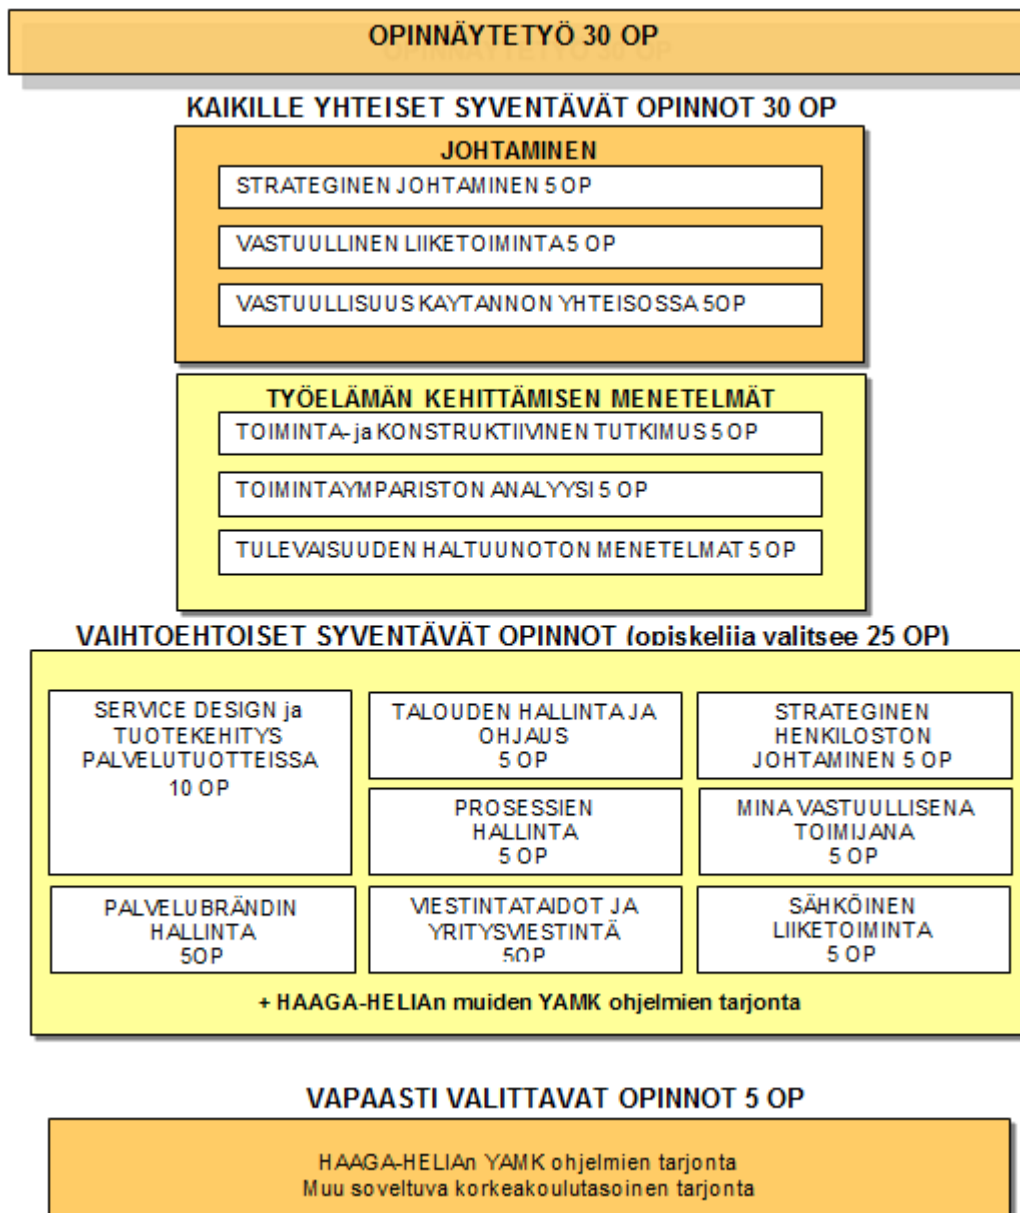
OPINNÄYTETYÖ 30 OP

KAIKILLE YHTEISET SYVENTÄVÄT OPINNOT 30 OP

JOHTAMINEN

STRATEGINEN JOHTAMINEN 5 OP

VASTUULLINEN LIIKETOIMINTA 5 OP

VASTUULLISUUS KAYTANNON YHTEISOSSA 5OP

TYÖELÄMÄN KEHITTÄMISEN MENETELMÄT

TOIMINTA- ja KONSTRUKTIIVINEN TUTKIMUS 5 OP

TOIMINTAYMPARISTON ANALYYSI 5 OP

TULEVAISUUDEN HALTUUNOTON MENETELMAT 5 OP

VAIHTOEHTOISET SYVENTÄVÄT OPINNOT (opiskelija valitsee 25 OP)

SERVICE DESIGN ja TUOTEKEHITYS PALVELUTUOTTEISSA 10 OP

TALOUDEN HALLINTA JA OHJAUS 5 OP

STRATEGINEN HENKILOSTON JOHTAMINEN 5 OP

PROSESSIEN HALLINTA 5 OP

MINA VASTUULLISENA TOIMIJANA 5 OP

PALVELUBRÄNDIN HALLINTA 5OP

VIESTINTATAIDOT JA YRITYSVIESTINTÄ 5OP

SÄHKÖINEN LIIKETOIMINTA 5 OP

+ HAAGA-HELIAn muiden YAMK ohjelmien tarjonta

VAPAASTI VALITTAVAT OPINNOT 5 OP

HAAGA-HELIAn YAMK ohjelmien tarjonta
Muu soveltuva korkeakoulutasoinen tarjonta